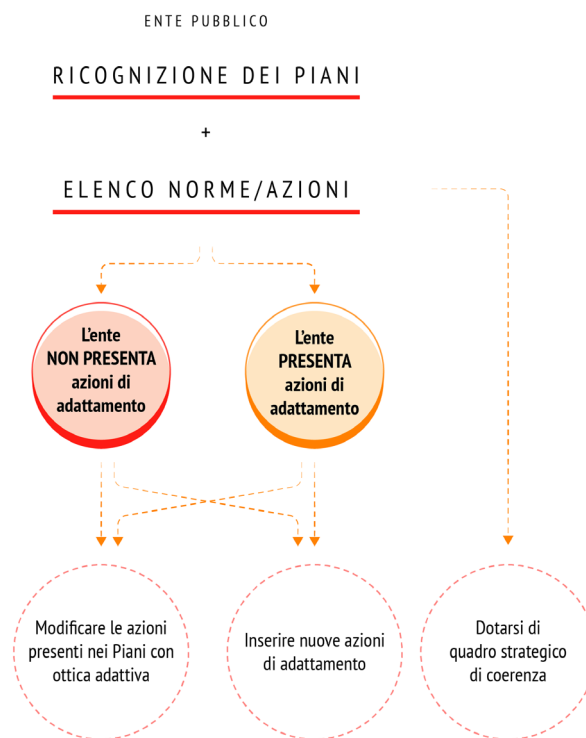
ENTE PUBBLICO

RICOGNIZIONE DEI PIANI

+

ELENCO NORME/AZIONI

L'ente NON PRESENTA azioni di adattamento

L'ente PRESENTA azioni di adattamento

Modificare le azioni presenti nei Piani con ottica adattiva

Inserire nuove azioni di adattamento

Dotarsi di quadro strategico di coerenza